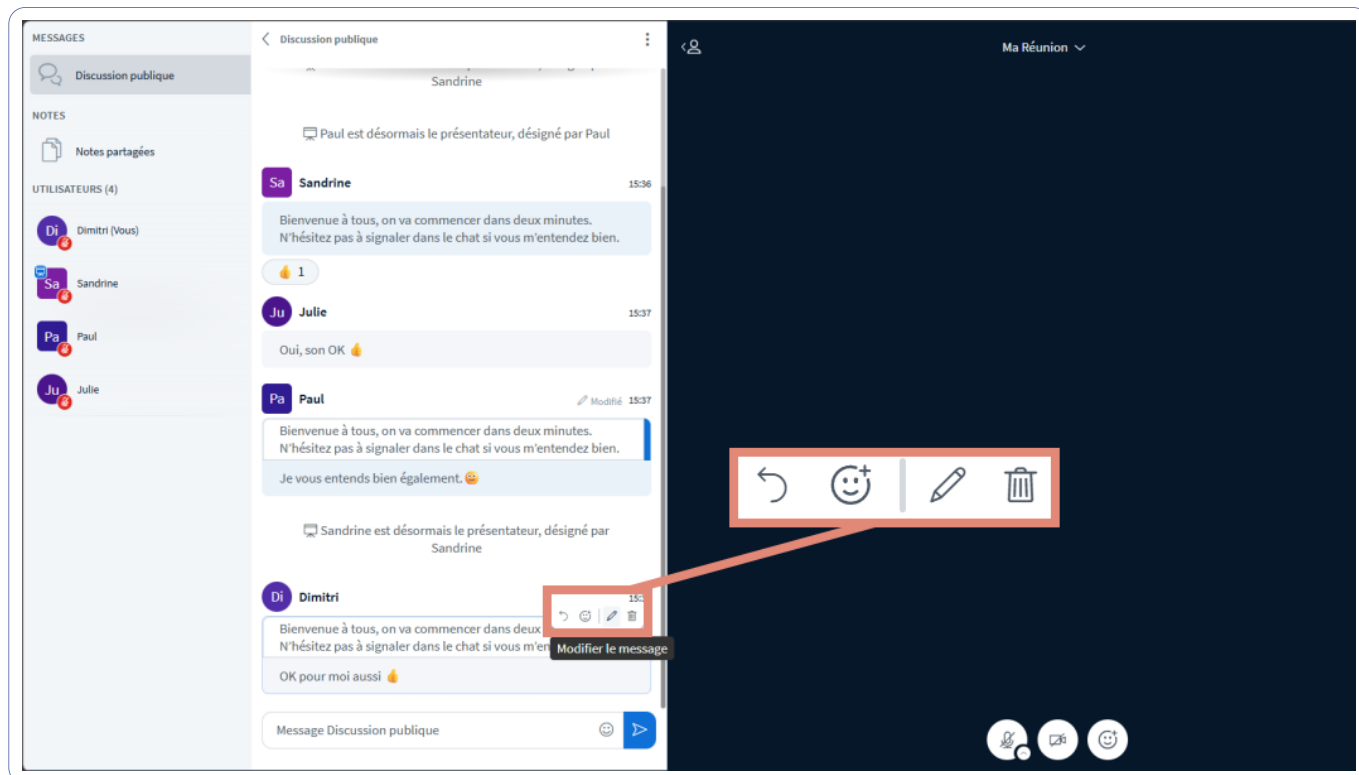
MESSAGES

Discussion publique

NOTES

Notes partagées

UTILISATEURS (4)

Di Dimitri (Vous)

Sa Sandrine

Pa Paul

Ju Julie

Discussion publique

Sandrine

Paul est désormais le présentateur, désigné par Paul

Sa Sandrine 15:36

Bienvenue à tous, on va commencer dans deux minutes. N'hésitez pas à signaler dans le chat si vous m'entendez bien.

👍 1

Ju Julie 15:37

Oui, son OK 👍

Pa Paul Modifié 15:37

Bienvenue à tous, on va commencer dans deux minutes. N'hésitez pas à signaler dans le chat si vous m'entendez bien.

Je vous entends bien également.😀

Sandrine est désormais le présentateur, désigné par Sandrine

Di Dimitri 15:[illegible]

Bienvenue à tous, on va commencer dans deux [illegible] N'hésitez pas à signaler dans le chat si vous m'en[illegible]

Modifier le message

OK pour moi aussi 👍

Message Discussion publique

Ma Réunion